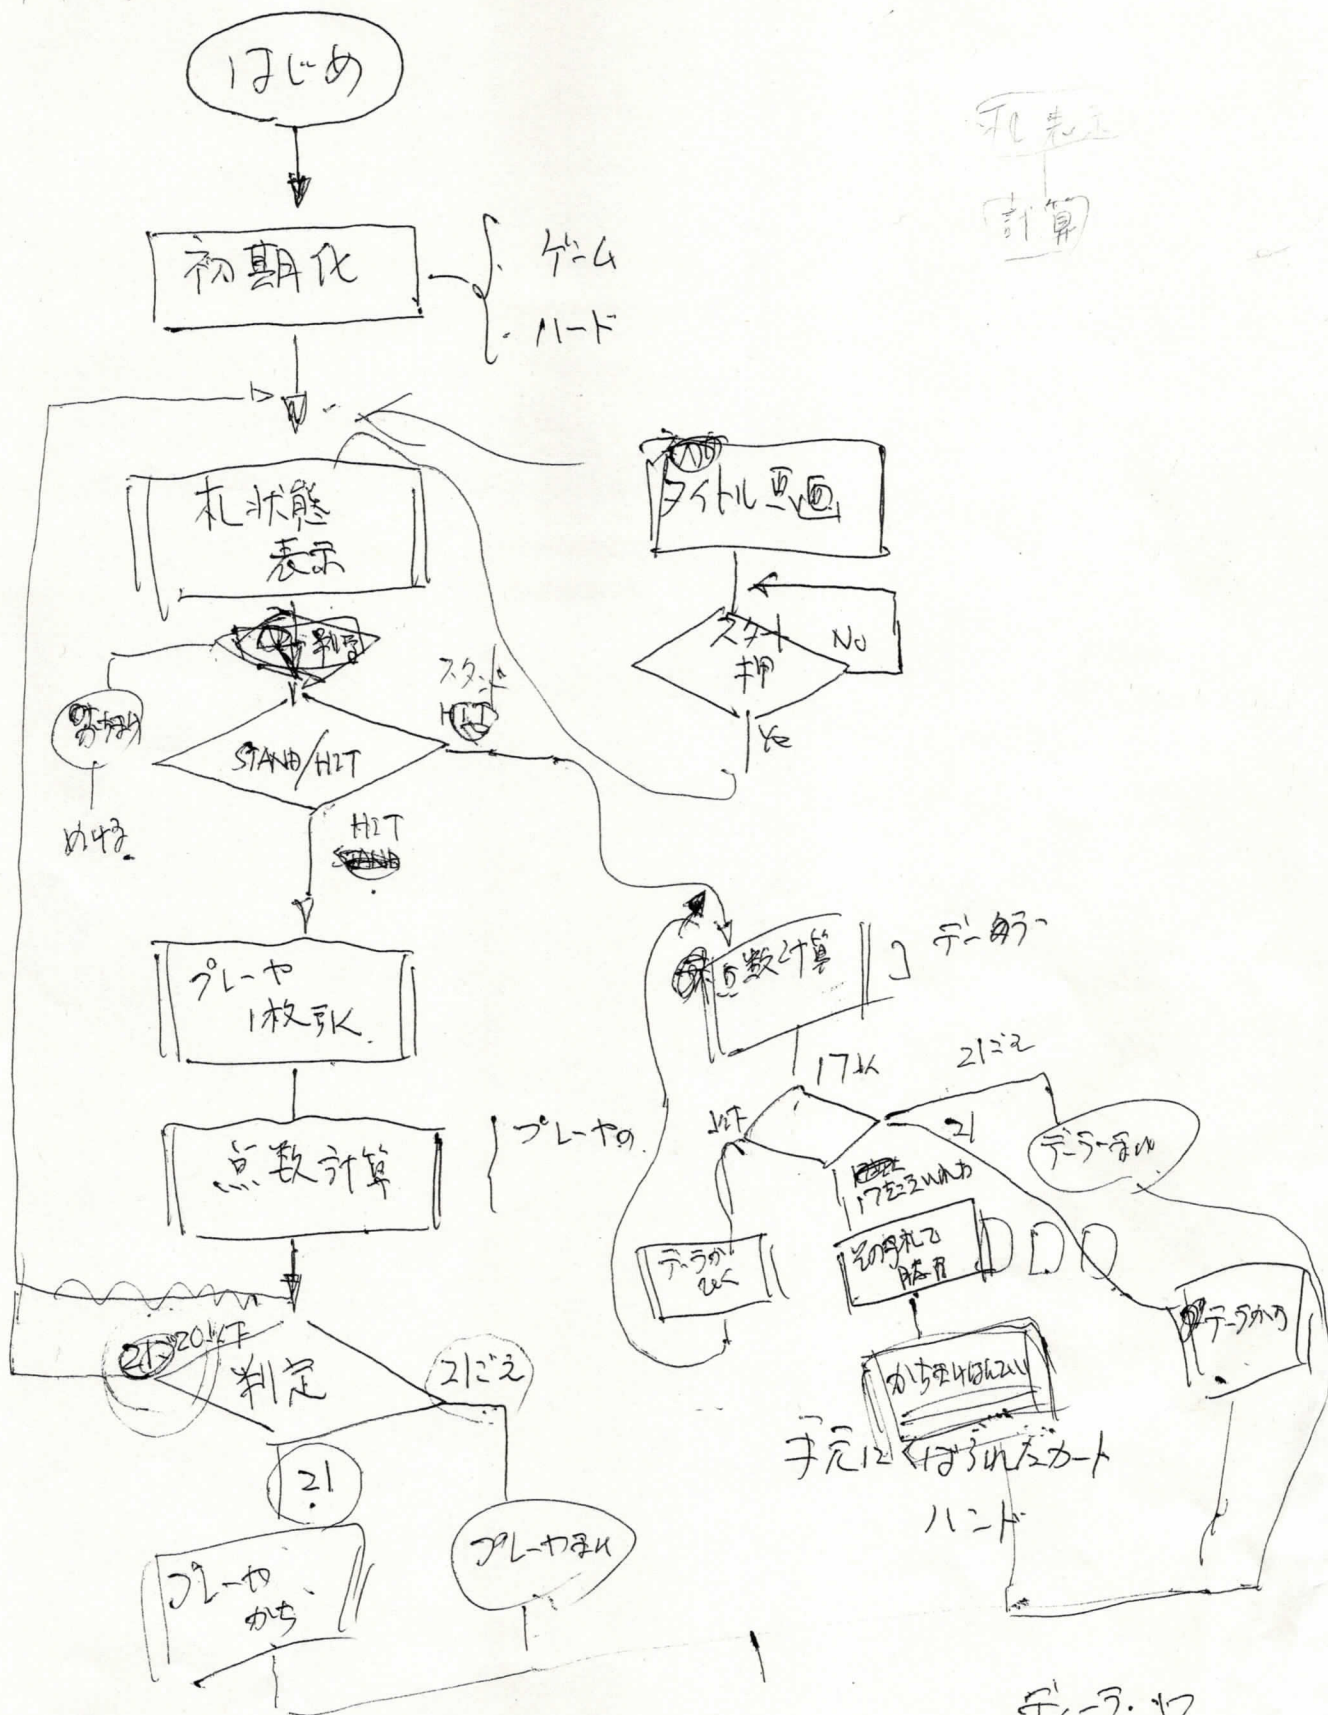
はじめ

札表示

計算

初期化

ゲーム

ハード

タイトル画面

札状態表示

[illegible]判定

スタート押

No

Yes

スタンド HIT

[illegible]

STAND/HIT

ぬける

HIT

プレーヤ1枚引く

点数計算

デーラーの

プレーヤの

点数計算

17以下

17以上

21こえ

21

デーラーまけ

17をこえいれか

デーラがひく

その手札で勝負

デーラかち

かちまけはんてい

手元にくばられたカード

ハンド

21以下

判定

21こえ

21

プレーヤまけ

プレーヤかち

デーラ・ソフ